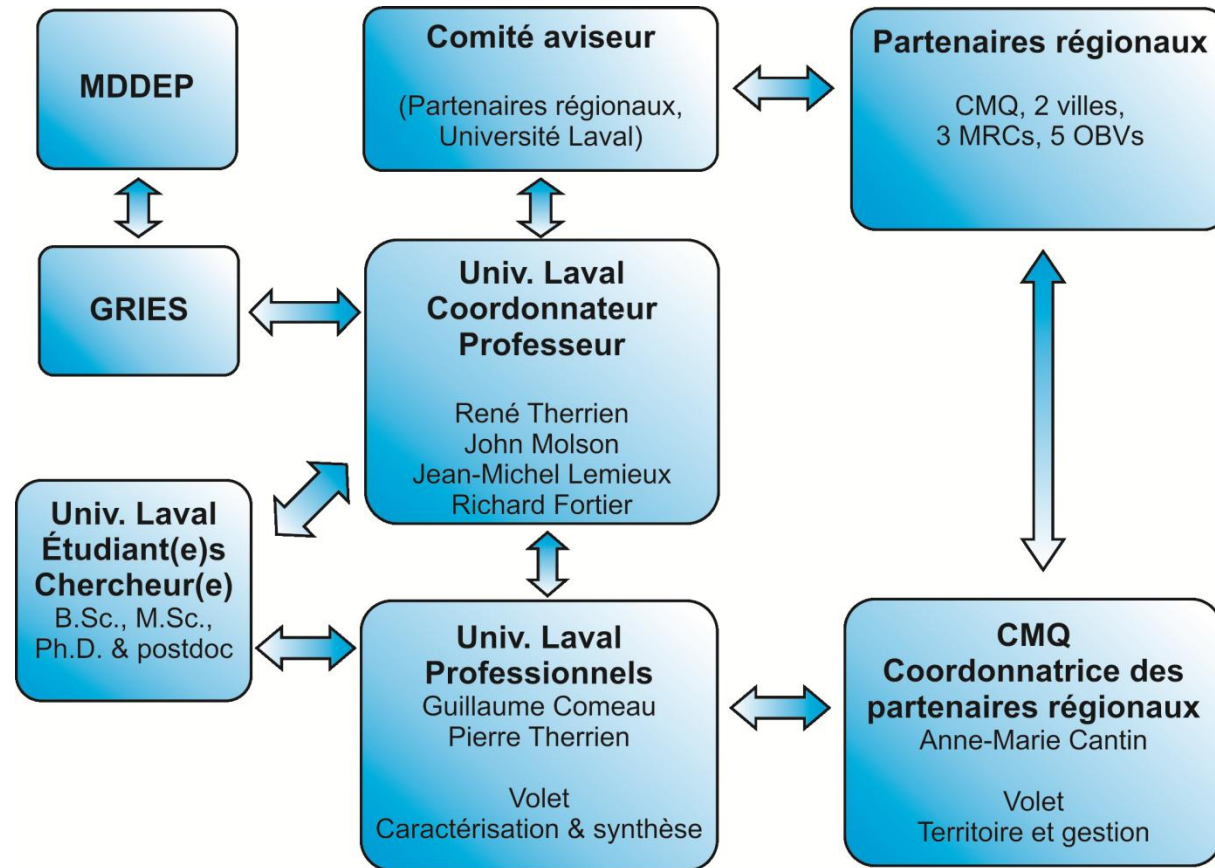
MDDEP

Comité aviseur

(Partenaires régionaux, Université Laval)

Partenaires régionaux

CMQ, 2 villes, 3 MRCs, 5 OBVs

GRIES

Univ. Laval
Coordonnateur
Professeur

René Therrien
John Molson
Jean-Michel Lemieux
Richard Fortier

Univ. Laval
Étudiant(e)s
Chercheur(e)
B.Sc., M.Sc., Ph.D. & postdoc

Univ. Laval
Professionnels
Guillaume Comeau
Pierre Therrien

Volet
Caractérisation & synthèse

CMQ
Coordonnatrice des partenaires régionaux
Anne-Marie Cantin

Volet
Territoire et gestion